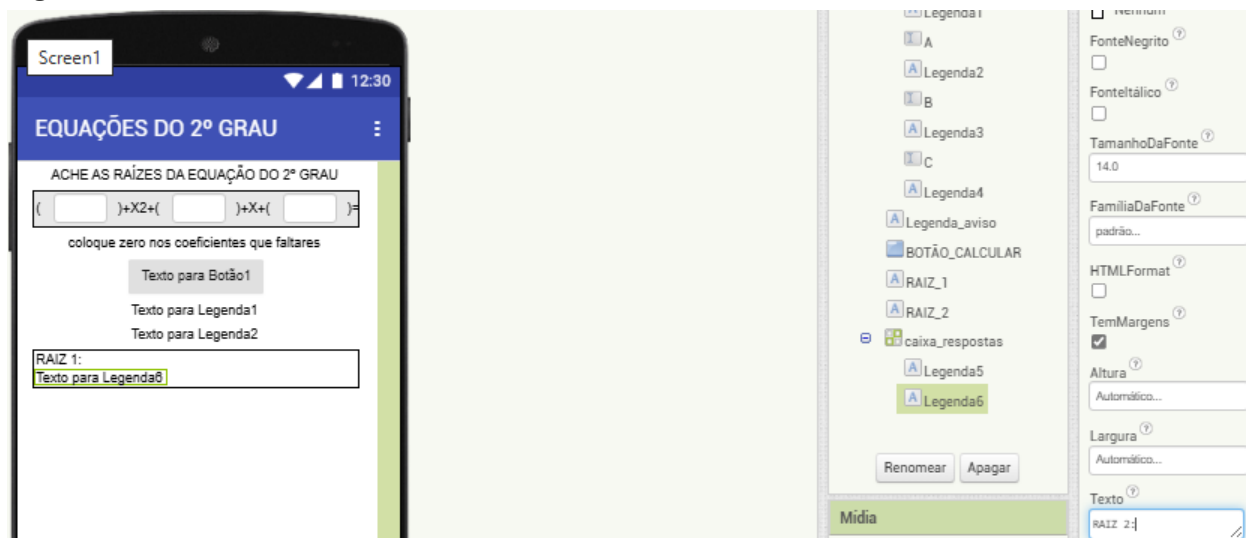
Screen1

12:30

EQUAÇÕES DO 2º GRAU

ACHE AS RAÍZES DA EQUAÇÃO DO 2º GRAU

( )+X2+( )+X+( )=

coloque zero nos coeficientes que faltares

Texto para Botão1

Texto para Legenda1

Texto para Legenda2

RAIZ 1:
Texto para Legenda6

Legenda1
A
Legenda2
B
Legenda3
C
Legenda4
Legenda_aviso
BOTÃO_CALCULAR
RAIZ_1
RAIZ_2
caixa_respostas
Legenda5
Legenda6

Renomear Apagar

Mídia

Nenhum
FonteNegrito
FonteItálico
TamanhoDaFonte
14.0
FamíliaDaFonte
padrão...
HTMLFormat
TemMargens
Altura
Automático...
Largura
Automático...
Texto
RAIZ 2: